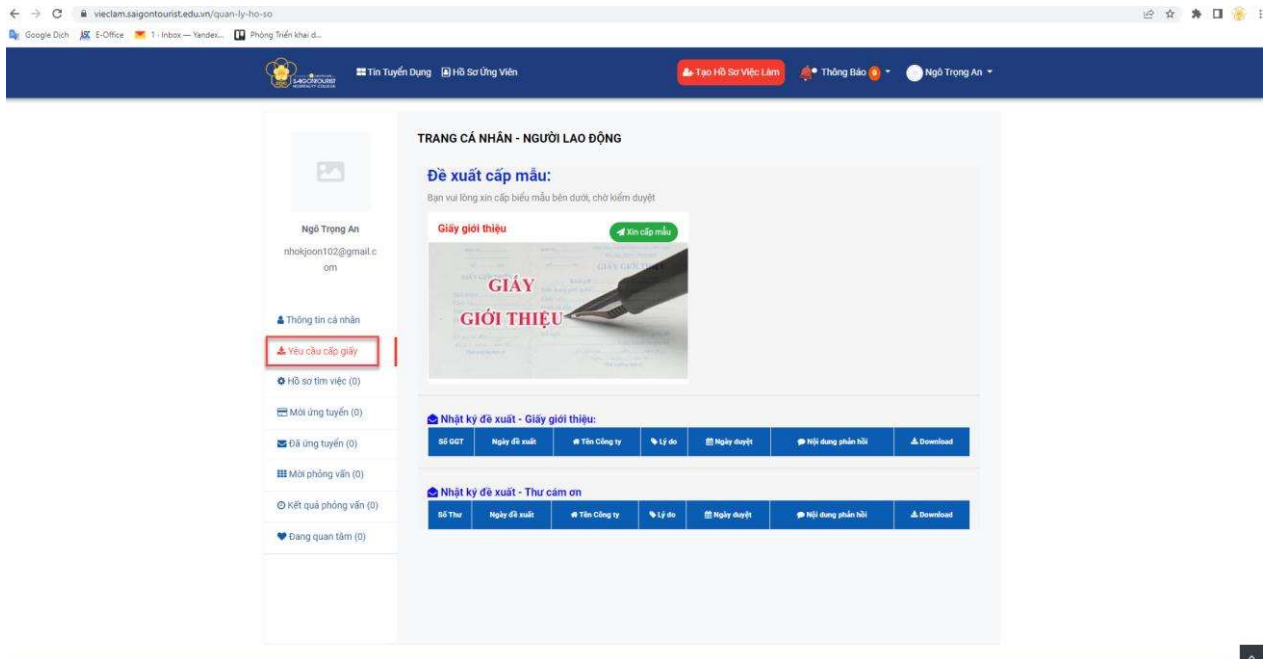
vieclam.saigontourist.edu.vn/quan-ly-ho-so

Google Dịch E-Office 1 - Inbox — Yandex... Phòng Triển khai d...

SAIGONTOURIST

Tin Tuyển Dụng Hồ Sơ Ứng Viên

Tạo Hồ Sơ Việc Làm Thông Báo 0 Ngô Trọng An

Ngô Trọng An

nhokjoon102@gmail.com

Thông tin cá nhân

Yêu cầu cấp giấy

Hồ sơ tìm việc (0)

Mời ứng tuyển (0)

Đã ứng tuyển (0)

Mời phỏng vấn (0)

Kết quả phỏng vấn (0)

Đang quan tâm (0)

TRANG CÁ NHÂN - NGƯỜI LAO ĐỘNG

Đề xuất cấp mẫu:

Bạn vui lòng xin cấp biểu mẫu bên dưới, chờ kiểm duyệt

Giấy giới thiệu

Xin cấp mẫu

GIẤY GIỚI THIỆU

Nhật ký đề xuất - Giấy giới thiệu:

| Số GGT | Ngày đề xuất | Tên Công ty | Lý do | Ngày duyệt | Nội dung phản hồi | Download |
|---|---|---|---|---|---|---|

Nhật ký đề xuất - Thư cám ơn

| Số Thư | Ngày đề xuất | Tên Công ty | Lý do | Ngày duyệt | Nội dung phản hồi | Download |
|---|---|---|---|---|---|---|